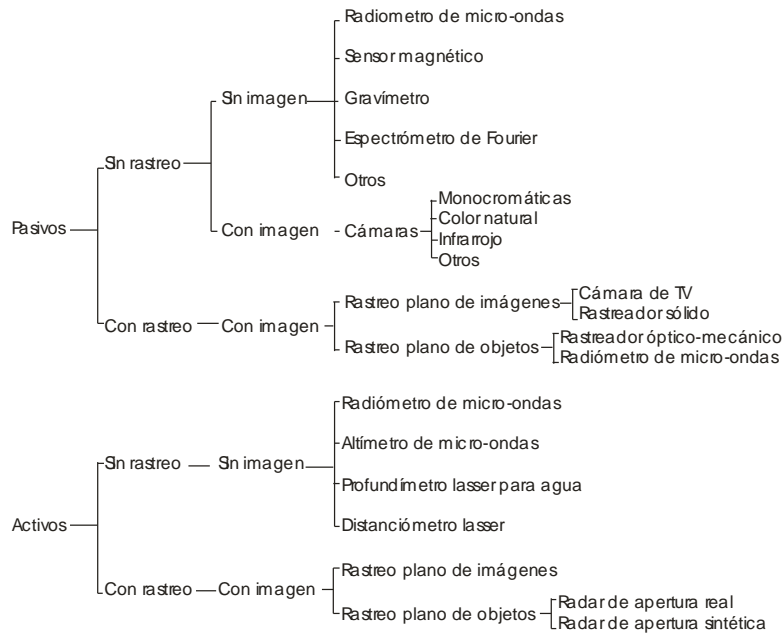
Pasivos
Sin rastreo
Sin imagen
Radiometro de micro-ondas
Sensor magnético
Gravímetro
Espectrómetro de Fourier
Otros
Con imagen
Cámaras
Monocromáticas
Color natural
Infrarrojo
Otros
Con rastreo
Con imagen
Rastreo plano de imágenes
Cámara de TV
Rastreador sólido
Rastreo plano de objetos
Rastreador óptico-mecánico
Radiómetro de micro-ondas

Activos
Sin rastreo
Sin imagen
Radiómetro de micro-ondas
Altímetro de micro-ondas
Profundímetro lasser para agua
Distanciómetro lasser
Con rastreo
Con imagen
Rastreo plano de imágenes
Rastreo plano de objetos
Radar de apertura real
Radar de apertura sintética